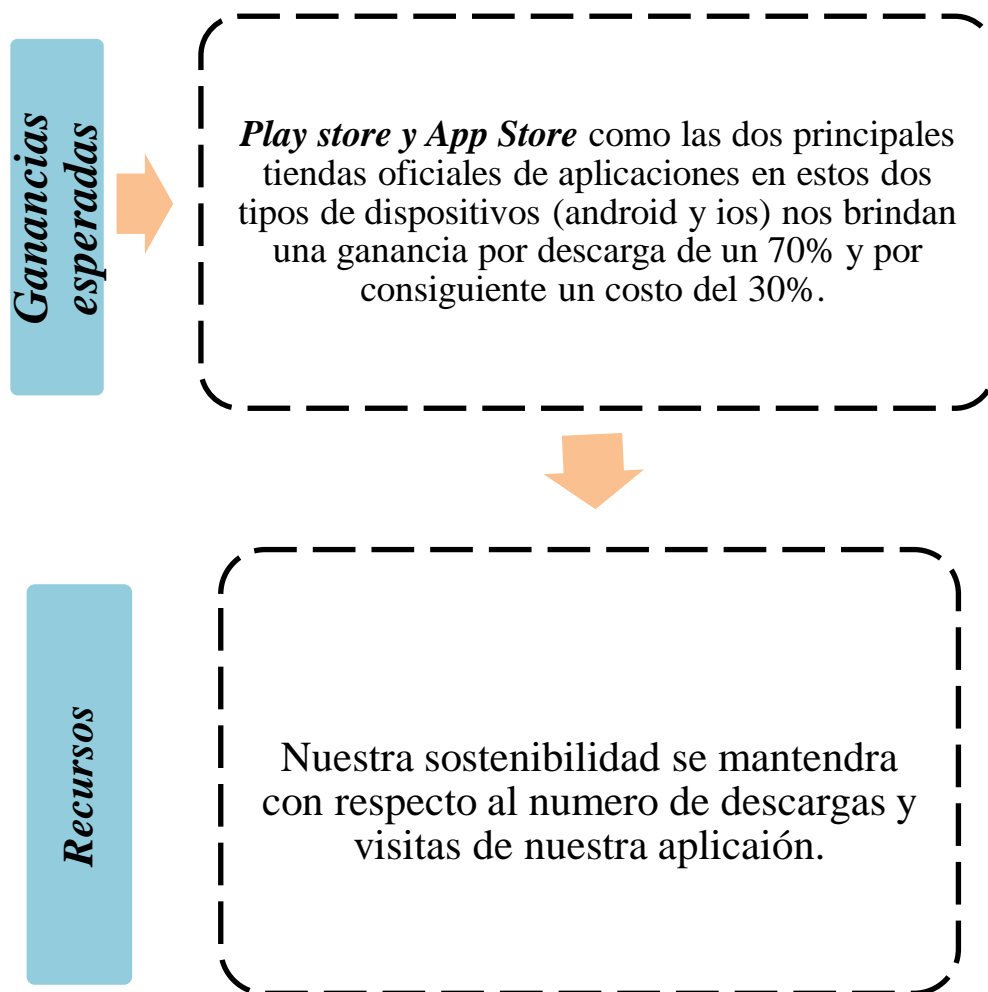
Ganancias esperadas

Play store y App Store como las dos principales tiendas oficiales de aplicaciones en estos dos tipos de dispositivos (android y ios) nos brindan una ganancia por descarga de un 70% y por consiguiente un costo del 30%.

Recursos

Nuestra sostenibilidad se mantendra con respecto al numero de descargas y visitas de nuestra aplicaión.